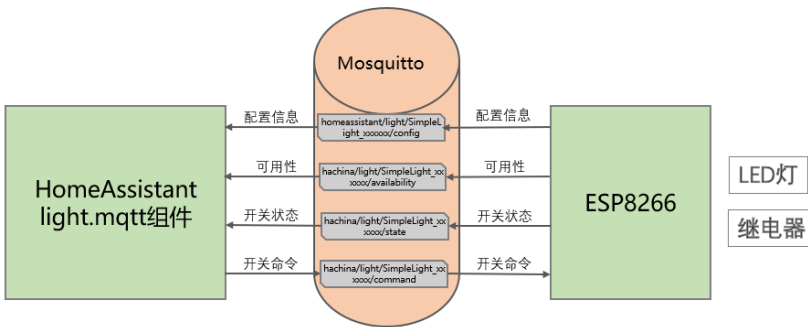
Mosquitto

HomeAssistant light.mqtt组件

配置信息

可用性

开关状态

开关命令

homeassistant/light/SimpleLight_xxxxxx/config

hachina/light/SimpleLight_xxxxxx/availability

hachina/light/SimpleLight_xxxxxx/state

hachina/light/SimpleLight_xxxxxx/command

配置信息

可用性

开关状态

开关命令

ESP8266

LED灯

继电器